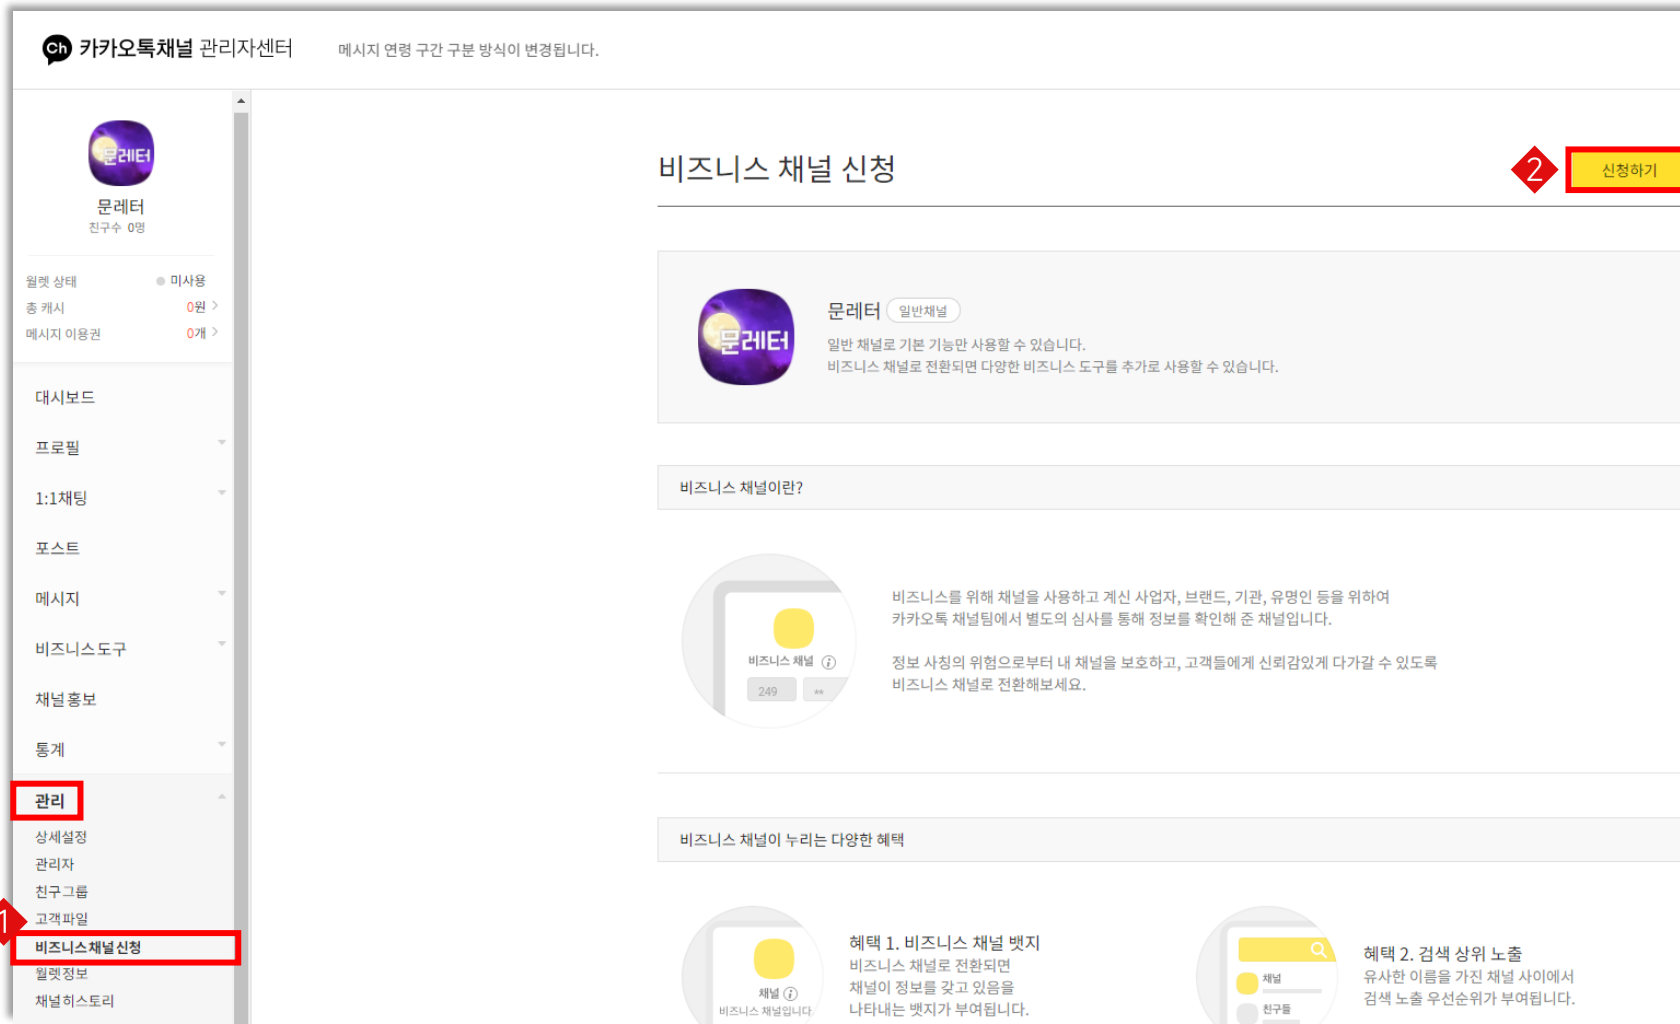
Ch 카카오톡채널 관리자센터

메시지 연령 구간 구분 방식이 변경됩니다.

문레터

문레터
친구수 0명

월렛 상태 미사용
총 캐시 0원 >
메시지 이용권 0개 >

대시보드
프로필
1:1채팅
포스트
메시지
비즈니스도구
채널 홍보
통계
관리
상세설정
관리자
친구그룹
고객파일
비즈니스채널신청
월렛정보
채널히스토리

1

비즈니스 채널 신청

2

신청하기

문레터

문레터 일반채널
일반 채널로 기본 기능만 사용할 수 있습니다.
비즈니스 채널로 전환되면 다양한 비즈니스 도구를 추가로 사용할 수 있습니다.

비즈니스 채널이란?

비즈니스 채널
249

비즈니스를 위해 채널을 사용하고 계신 사업자, 브랜드, 기관, 유명인 등을 위하여 카카오톡 채널팀에서 별도의 심사를 통해 정보를 확인해 준 채널입니다.

정보 사칭의 위험으로부터 내 채널을 보호하고, 고객들에게 신뢰감있게 다가갈 수 있도록 비즈니스 채널로 전환해보세요.

비즈니스 채널이 누리는 다양한 혜택

채널
비즈니스 채널입니다

혜택 1. 비즈니스 채널 뱃지
비즈니스 채널로 전환되면
채널이 정보를 갖고 있음을
나타내는 뱃지가 부여됩니다.

채널
친구들

혜택 2. 검색 상위 노출
유사한 이름을 가진 채널 사이에서
검색 노출 우선순위가 부여됩니다.